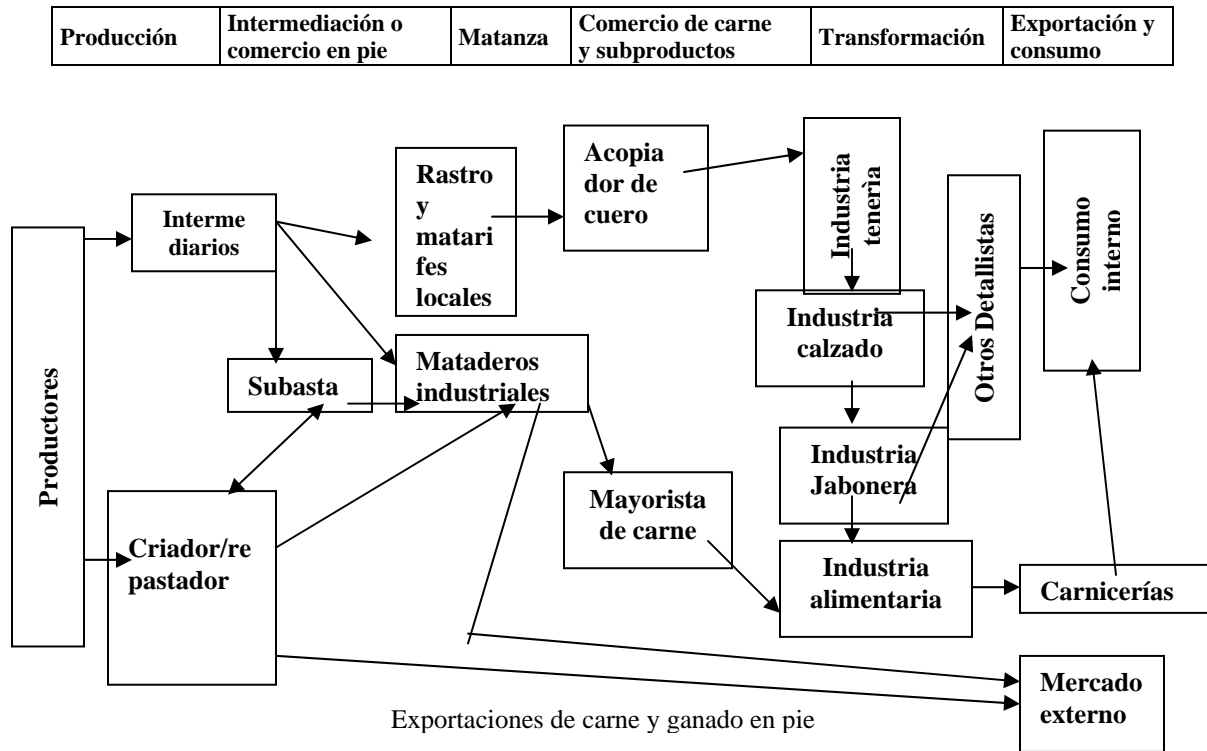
| Producción | Intermediación o comercio en pie | Matanza | Comercio de carne y subproductos | Transformación | Exportación y consumo |
|---|---|---|---|---|---|

Productores

Interme diarios

Rastro y matari fes locales

Acopia dor de cuero

Industria tenerìa

Otros Detallistas

Consumo interno

Subasta

Mataderos industriales

Industria calzado

Industria Jabonera

Criador/re pastador

Mayorista de carne

Industria alimentaria

Carnicerías

Mercado externo

Exportaciones de carne y ganado en pie